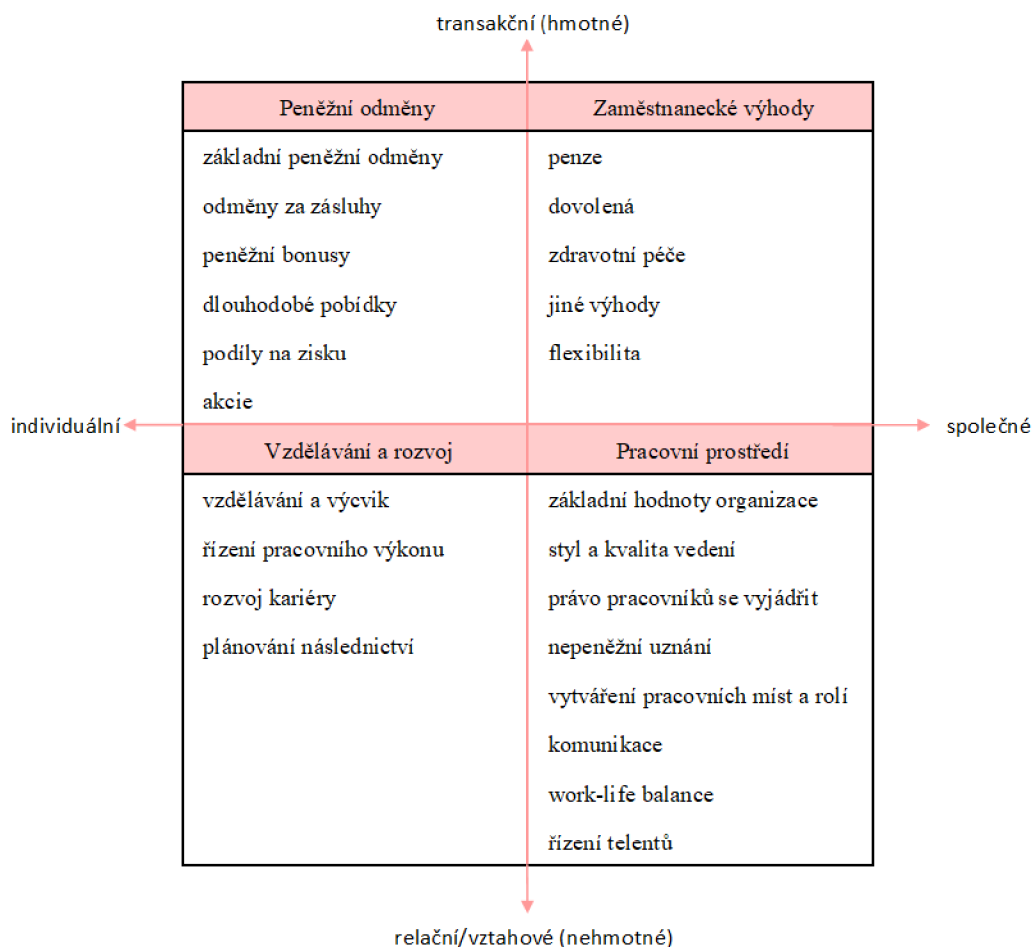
transakční (hmotné)

| Peněžní odměny | Zaměstnanecké výhody |
|---|---|
| základní peněžní odměny | penze |
| odměny za zásluhy | dovolená |
| peněžní bonusy | zdravotní péče |
| dlouhodobé pobídky | jiné výhody |
| podíly na zisku | flexibilita |
| akcie | |

individuální

společné

| Vzdělávání a rozvoj | Pracovní prostředí |
|---|---|
| vzdělávání a výcvik | základní hodnoty organizace |
| řízení pracovního výkonu | styl a kvalita vedení |
| rozvoj kariéry | právo pracovníků se vyjádřit |
| plánování následnictví | nepeněžní uznání |
| | vytváření pracovních míst a rolí |
| | komunikace |
| | work-life balance |
| | řízení telentů |

relační/vztahové (nehmotné)